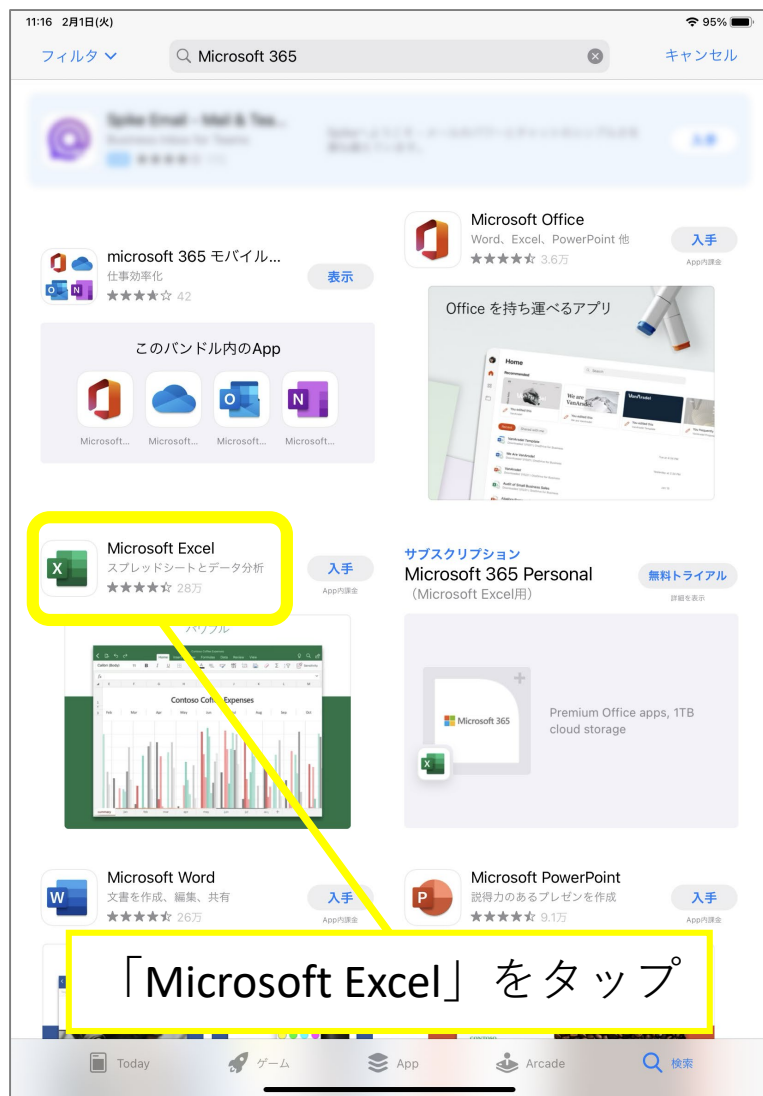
11:16 2月1日(火)

95%

フィルタ

Microsoft 365

キャンセル

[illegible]

microsoft 365 モバイル...
仕事効率化
42

表示

このバンドル内のApp

Microsoft... Microsoft... Microsoft... Microsoft...

Microsoft Office
Word、Excel、PowerPoint 他
3.6万

入手
App内課金

Office を持ち運べるアプリ

Home

Microsoft Excel
スプレッドシートとデータ分析
28万

入手
App内課金

パワフル

Contoso Coffee Expenses

サブスクリプション
Microsoft 365 Personal
（Microsoft Excel用）

無料トライアル
詳細を表示

Microsoft 365

Premium Office apps, 1TB cloud storage

Microsoft Word
文書を作成、編集、共有
26万

入手
App内課金

Microsoft PowerPoint
説得力のあるプレゼンを作成
9.1万

入手
App内課金

「Microsoft Excel」をタップ

Today ゲーム App Arcade 検索